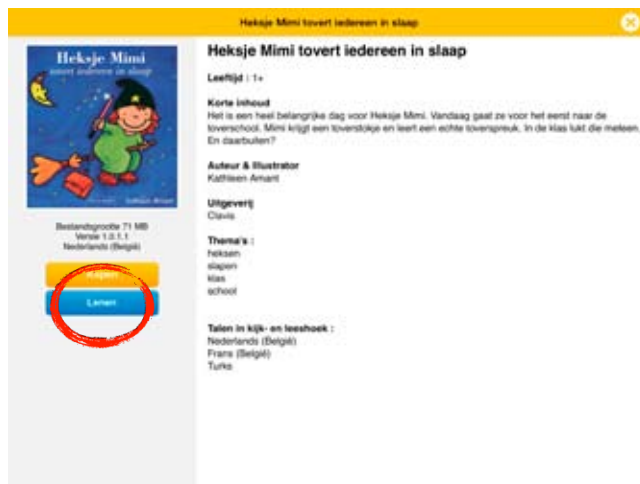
Heksje Mimi tovert iedereen in slaap

Heksje Mimi
tovert iedereen in slaap

Kathleen Amant

Bestandsgrootte 71 MB
Versie 1.0.1.1
Nederlands (België)

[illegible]

Lenen

Heksje Mimi tovert iedereen in slaap

Leeftijd : 1+

Korte inhoud
Het is een heel belangrijke dag voor Heksje Mimi. Vandaag gaat ze voor het eerst naar de toverschool. Mimi krijgt een toverstokje en leert een echte toverspreuk. In de klas lukt die meteen. En daarbuiten?

Auteur & Illustrator
Kathleen Amant

Uitgeverij
Clavis

Thema's :
heksen
slapen
klas
school

Talen in kijk- en leeshoek :
Nederlands (België)
Frans (België)
Turks